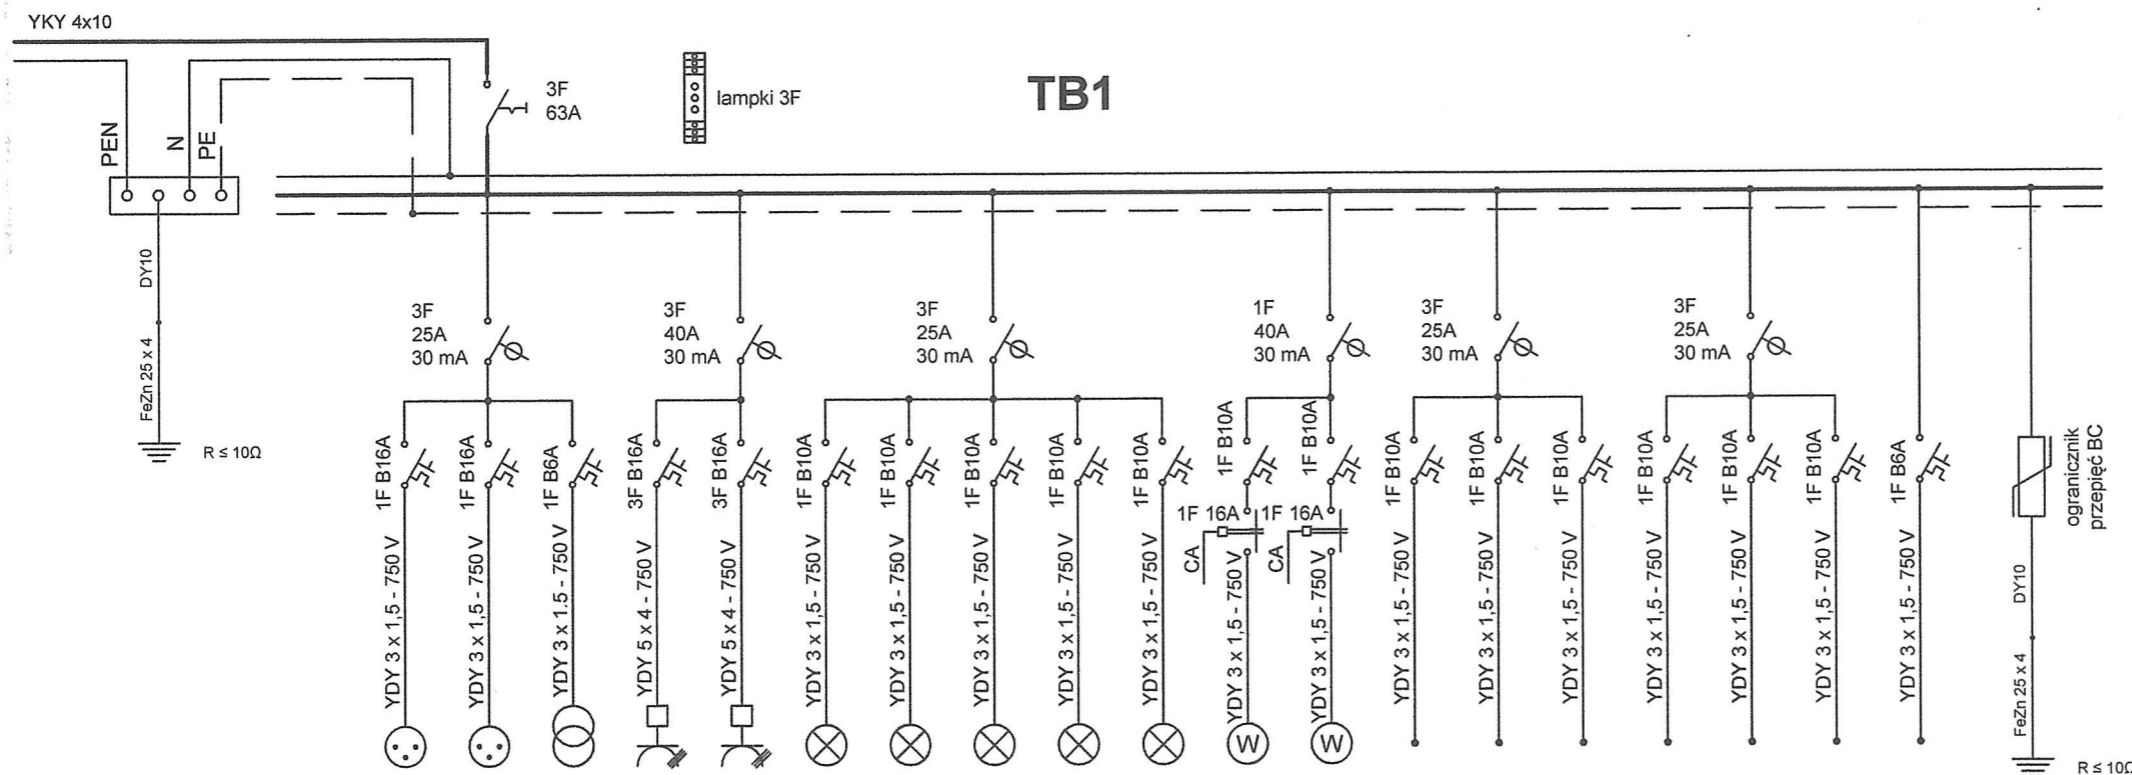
YKY 4x10

PEN N PE

3F
63A

lampki 3F

TB1

DY10

FeZn 25 x 4

R ≤ 10Ω

3F
25A
30 mA

3F
40A
30 mA

3F
25A
30 mA

1F
40A
30 mA

3F
25A
30 mA

3F
25A
30 mA

1F B16A
YDY 3 x 1,5 - 750 V

1F B16A
YDY 3 x 1,5 - 750 V

1F B6A
YDY 3 x 1,5 - 750 V

3F B16A
YDY 5 x 4 - 750 V

3F B16A
YDY 5 x 4 - 750 V

1F B10A
YDY 3 x 1,5 - 750 V

1F B10A
YDY 3 x 1,5 - 750 V

1F B10A
YDY 3 x 1,5 - 750 V

1F B10A
YDY 3 x 1,5 - 750 V

1F B10A
YDY 3 x 1,5 - 750 V

1F B10A
1F 16A
CA
YDY 3 x 1,5 - 750 V
W

1F B10A
1F 16A
CA
YDY 3 x 1,5 - 750 V
W

1F B10A
YDY 3 x 1,5 - 750 V

1F B10A
YDY 3 x 1,5 - 750 V

1F B10A
YDY 3 x 1,5 - 750 V

1F B10A
YDY 3 x 1,5 - 750 V

1F B10A
YDY 3 x 1,5 - 750 V

1F B10A
YDY 3 x 1,5 - 750 V

1F B6A
YDY 3 x 1,5 - 750 V

ogranicznik
przepięć BC

DY10

FeZn 25 x 4

R ≤ 10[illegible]